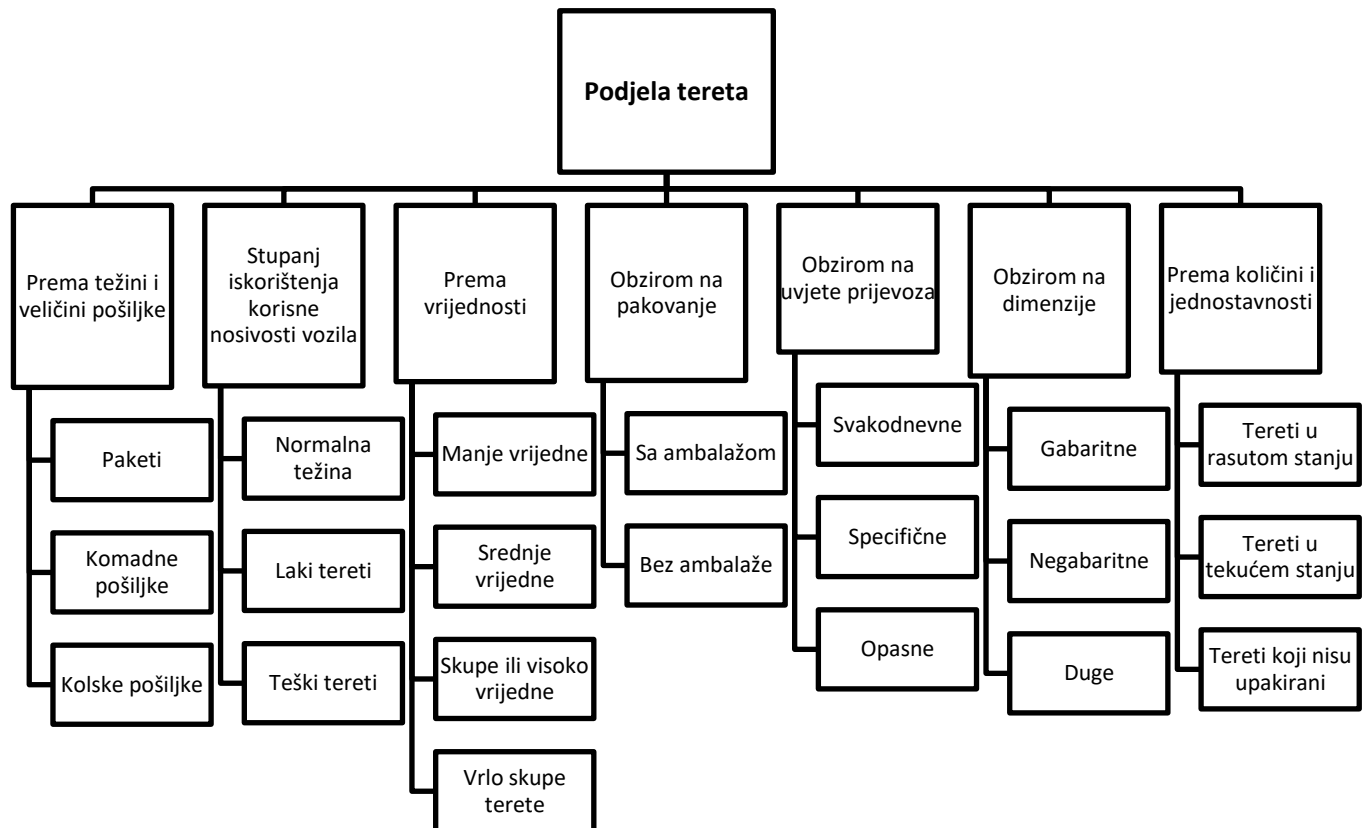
Podjela tereta

Prema težini i veličini pošiljke

Paketi

Komadne pošiljke

Kolske pošiljke

Stupanj iskorištenja korisne nosivosti vozila

Normalna težina

Laki tereti

Teški tereti

Prema vrijednosti

Manje vrijedne

Srednje vrijedne

Skupe ili visoko vrijedne

Vrlo skupe terete

Obzirom na pakovanje

Sa ambalažom

Bez ambalaže

Obzirom na uvjete prijevoza

Svakodnevne

Specifične

Opasne

Obzirom na dimenzije

Gabaritne

Negabaritne

Duge

Prema količini i jednostavnosti

Tereti u rasutom stanju

Tereti u tekućem stanju

Tereti koji nisu upakirani